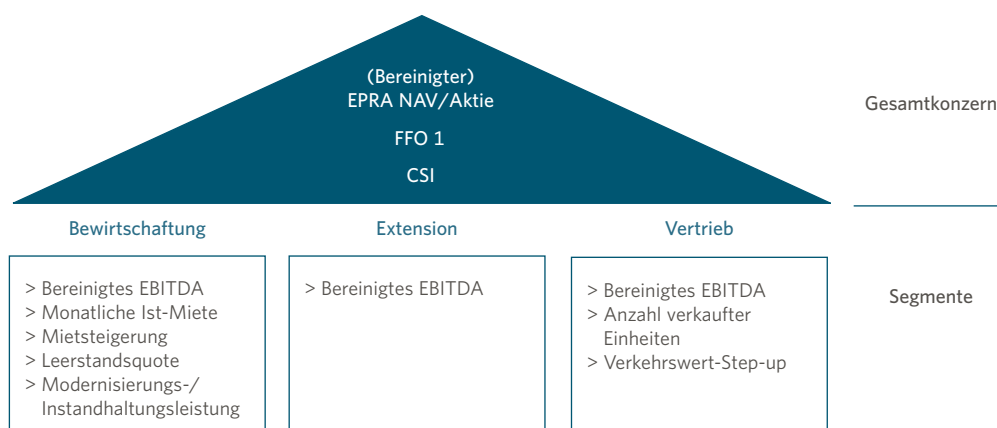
(Bereinigter)
EPRA NAV/Aktie

FFO 1

CSI

Gesamtkonzern

Bewirtschaftung

> Bereinigtes EBITDA
> Monatliche Ist-Miete
> Mietsteigerung
> Leerstandsquote
> Modernisierungs-/ Instandhaltungsleistung

Extension

> Bereinigtes EBITDA

Vertrieb

> Bereinigtes EBITDA
> Anzahl verkaufter Einheiten
> Verkehrswert-Step-up

Segmente